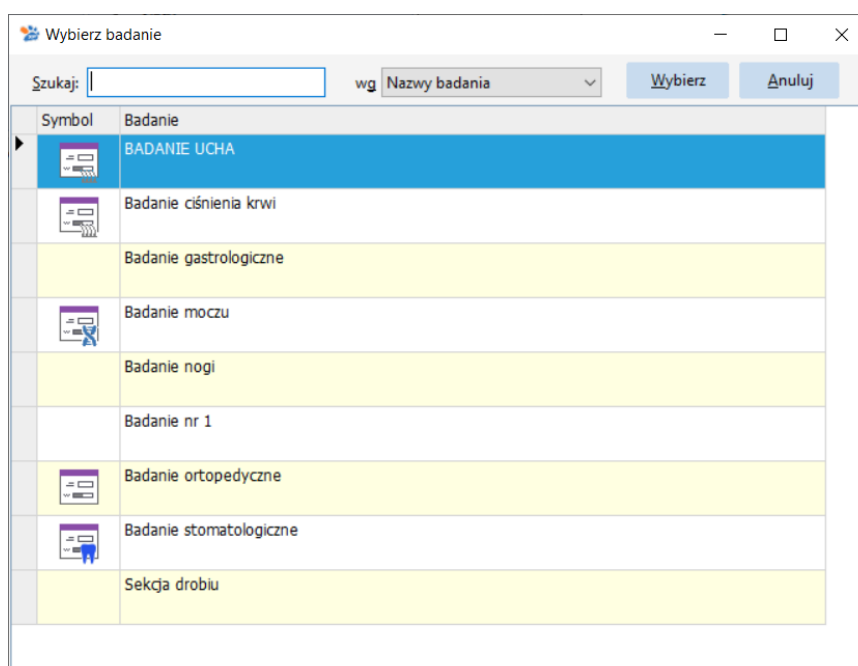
Wybierz badanie

Szukaj:
wg Nazwy badania
Wybierz
Anuluj

| Symbol | Badanie |
|---|---|
| | BADANIE UCHA |
| | Badanie ciśnienia krwi |
| | Badanie gastrologiczne |
| | Badanie moczu |
| | Badanie nogi |
| | Badanie nr 1 |
| | Badanie ortopedyczne |
| | Badanie stomatologiczne |
| | Sekcja drobiu |